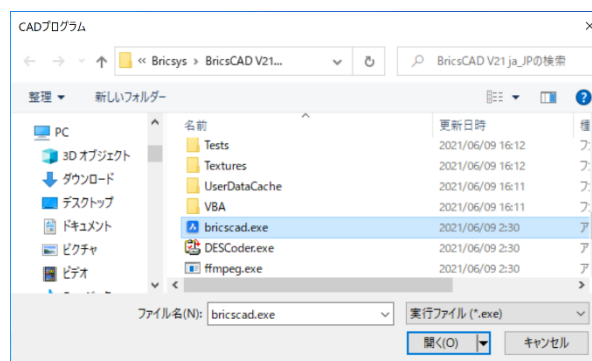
CADプログラム

« Bricsys › BricsCAD V21...

BricsCAD V21 ja_JPの検索

整理 ▾

新しいフォルダー

PC

3D オブジェクト

ダウンロード

デスクトップ

ドキュメント

ピクチャ

ビデオ

| 名前 | 更新日時 | 種 |
|---|---|---|
| Tests | 2021/06/09 16:12 | フ |
| Textures | 2021/06/09 16:12 | フ |
| UserDataCache | 2021/06/09 16:11 | フ |
| VBA | 2021/06/09 16:11 | フ |
| bricscad.exe | 2021/06/09 2:30 | ア |
| DESCoder.exe | 2021/06/09 2:30 | ア |
| ffmpeg.exe | 2021/06/09 2:30 | ア |

ファイル名(N): bricscad.exe

実行ファイル (*.exe)

開く(O)

キャンセル